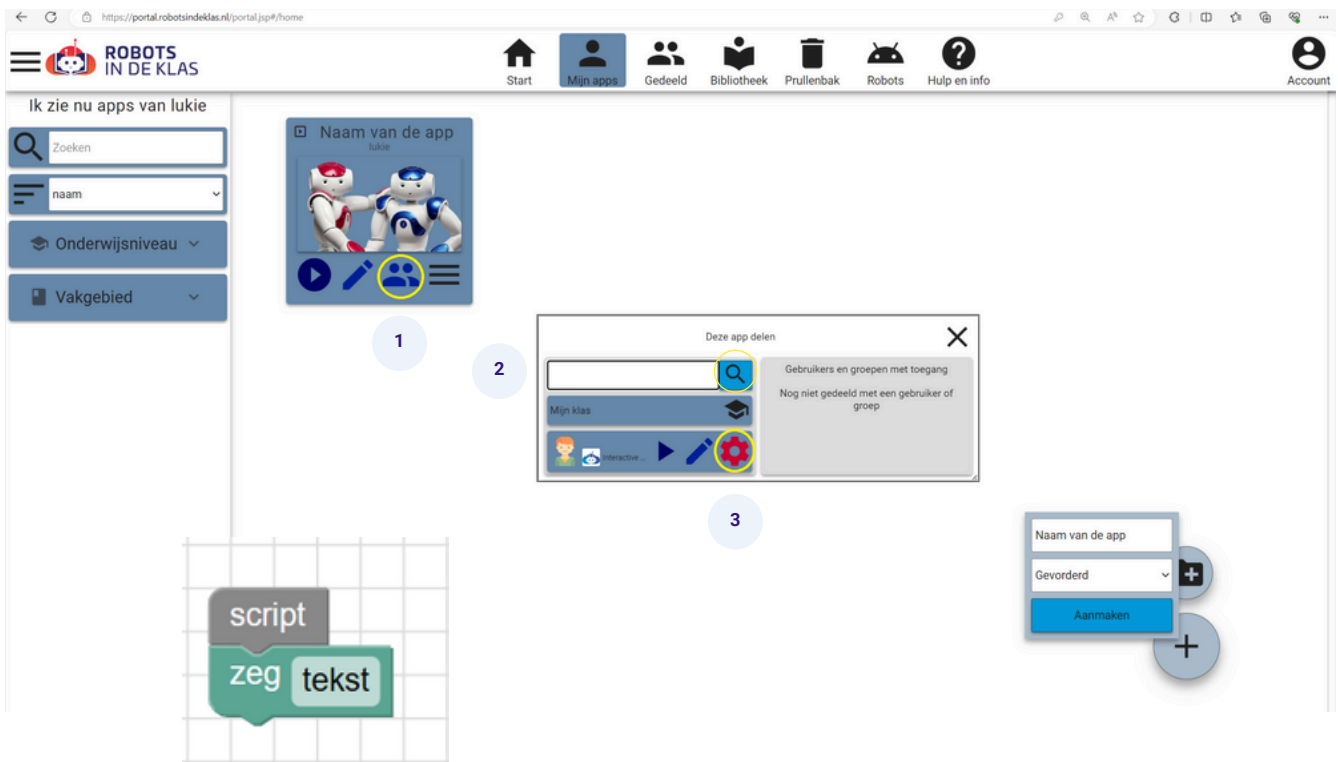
https://portal.robotsindeklas.nl/portal.jsp#/home

ROBOTS IN DE KLAS

Start Mijn apps Gedeeld Bibliotheek Prullenbak Robots Hulp en info Account

Ik zie nu apps van lukie

Zoeken

naam

Onderwijsniveau

Vakgebied

Naam van de app
lukie

1

2

Deze app delen

Mijn klas

Interactive...

Gebruikers en groepen met toegang

Nog niet gedeeld met een gebruiker of groep

3

Naam van de app

Gevorderd

Aanmaken

script

zeg tekst